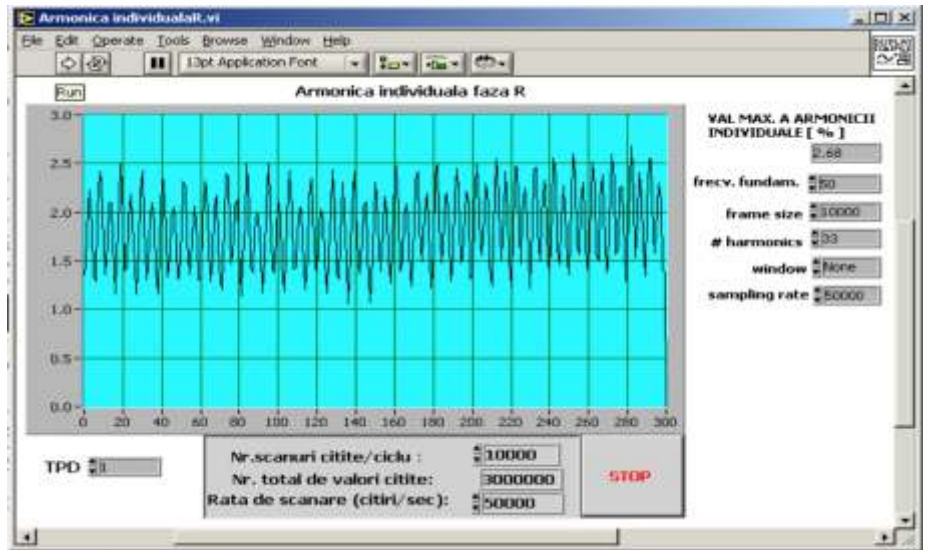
Armonica individualaR.vi

File Edit Operate Tools Browse Window Help

13pt Application Font

Run

Armonica individuala faza R

3.0
2.5
2.0
1.5
1.0
0.5
0.0
0 20 40 60 80 100 120 140 160 180 200 220 240 260 280 300

VAL MAX. A ARMONICII INDIVIDUALE [ % ]
2.68

frecv. fundam. 50

frame size 10000

# harmonics 33

window None

sampling rate 50000

TPD 1

Nr.scanuri citite/ciclu : 10000

Nr. total de valori citite: 3000000

Rata de scanare (citiri/sec): 50000

STOP